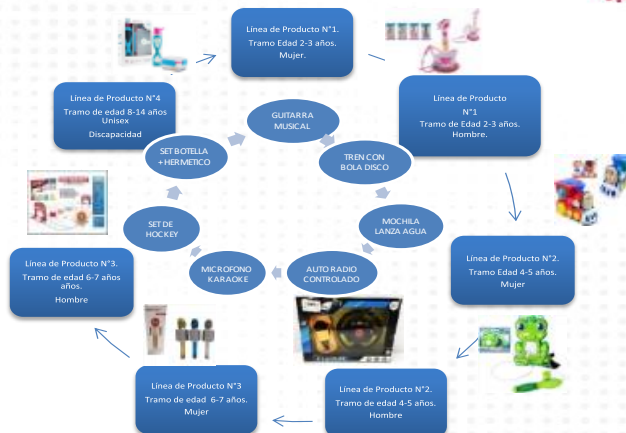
Línea de Producto N°1.
Tramo Edad 2-3 años.
Mujer.

Línea de Producto
N°1
Tramo de Edad 2-3 años.
Hombre.

Línea de Producto N°2.
Tramo Edad 4-5 años.
Mujer

Línea de Producto N°2.
Tramo de edad 4-5 años.
Hombre

Línea de Producto N°3
Tramo de edad 6-7 años.
Mujer

Línea de Producto N°3.
Tramo de edad 6-7 años
años.
Hombre

Línea de Producto N°4
Tramo de edad 8-14 años
Unisex
Discapacidad

GUITARRA MUSICAL

TREN CON BOLA DISCO

MOCHILA LANZA AGUA

AUTO RADIO CONTROLADO

MICROFONO KARAOKE

SET DE HOCKEY

SET BOTELLA + HERMETICO